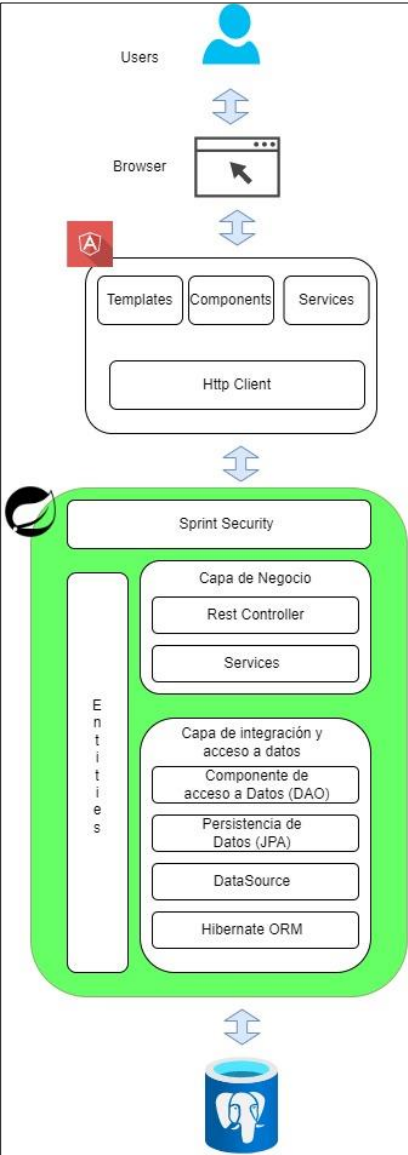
Users

Browser

Templates

Components

Services

Http Client

Sprint Security

Capa de Negocio

Rest Controller

Services

Entities

Capa de integración y acceso a datos

Componente de acceso a Datos (DAO)

Persistencia de Datos (JPA)

DataSource

Hibernate ORM